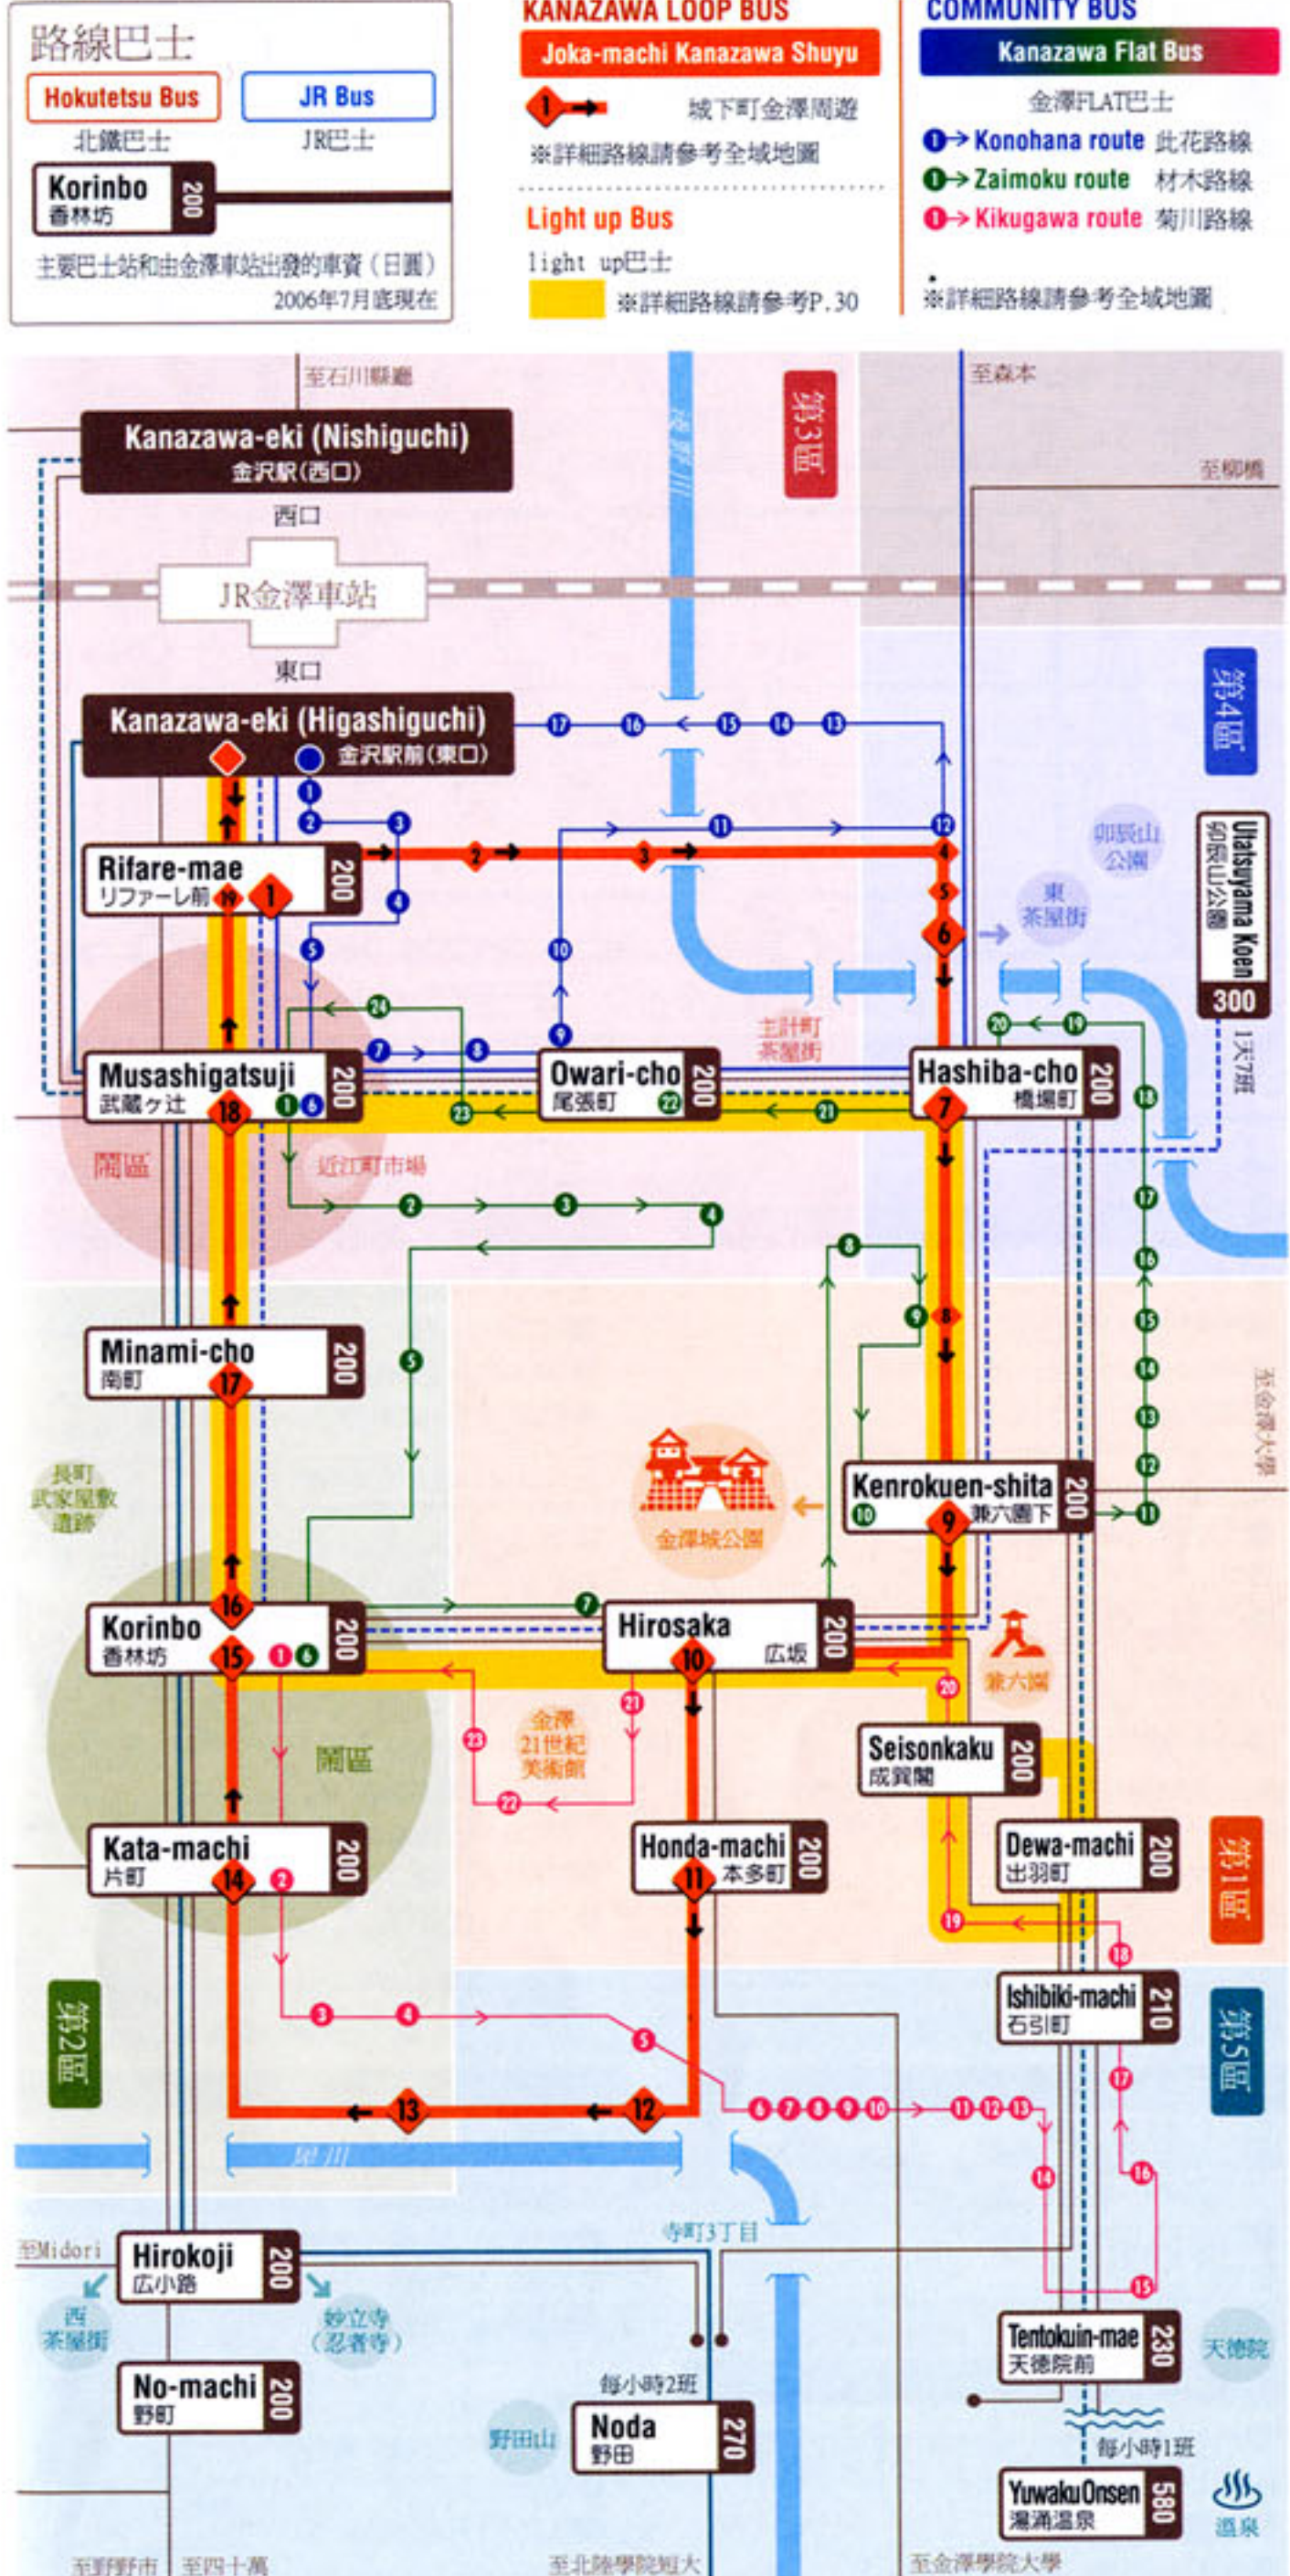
路線巴士

Hokutetsu Bus
北鐵巴士

JR Bus
JR巴士

Korinbo
香林坊
200

主要巴士站和由金澤車站出發的車資（日圓）
2006年7月底現在

KANAZAWA LOOP BUS
Joka-machi Kanazawa Shuyu
1
城下町金澤周遊
※詳細路線請參考全域地圖

Light up Bus
light up巴士
※詳細路線請參考P.30

COMMUNITY BUS
Kanazawa Flat Bus
金澤FLAT巴士
1 Konohana route 此花路線
1 Zaimoku route 材木路線
1 Kikugawa route 菊川路線
※詳細路線請參考全域地圖

至石川縣廳
至森本
至柳橋
第3區
Kanazawa-eki (Nishiguchi)
金沢駅(西口)
西口
JR金澤車站
東口
Kanazawa-eki (Higashiguchi)
金沢駅前(東口)
第4區
Rifare-mae
リファーレ前
200
卯辰山公園
東茶屋街
Utatsuyama Koen
卯辰山公園
300
1天7班
主計町茶屋街
Musashigatsuji
武蔵ヶ辻
200
Owari-cho
尾張町
200
Hashiba-cho
橋場町
200
鬧區
近江町市場
至金澤大學
Minami-cho
南町
200
長町武家屋敷遺跡
Kenrokuen-shita
兼六園下
200
金澤城公園
Korinbo
香林坊
200
Hirosaka
広坂
200
兼六園
鬧區
金澤21世紀美術館
Seisonkaku
成巽閣
200
Kata-machi
片町
200
Honda-machi
本多町
200
Dewa-machi
出羽町
200
第1區
Ishibiki-machi
石引町
210
第5區
第2區
犀川
寺町3丁目
至Midori
Hirokoji
広小路
200
西茶屋街
妙立寺(忍者寺)
Tentokuin-mae
天徳院前
230
天德院
No-machi
野町
200
每小時2班
野田山
Noda
野田
270
每小時1班
YuwakuOnsen
湯涌温泉
580
溫泉
至野野市
至四十萬
至北陸學院短大
至金澤學院大學